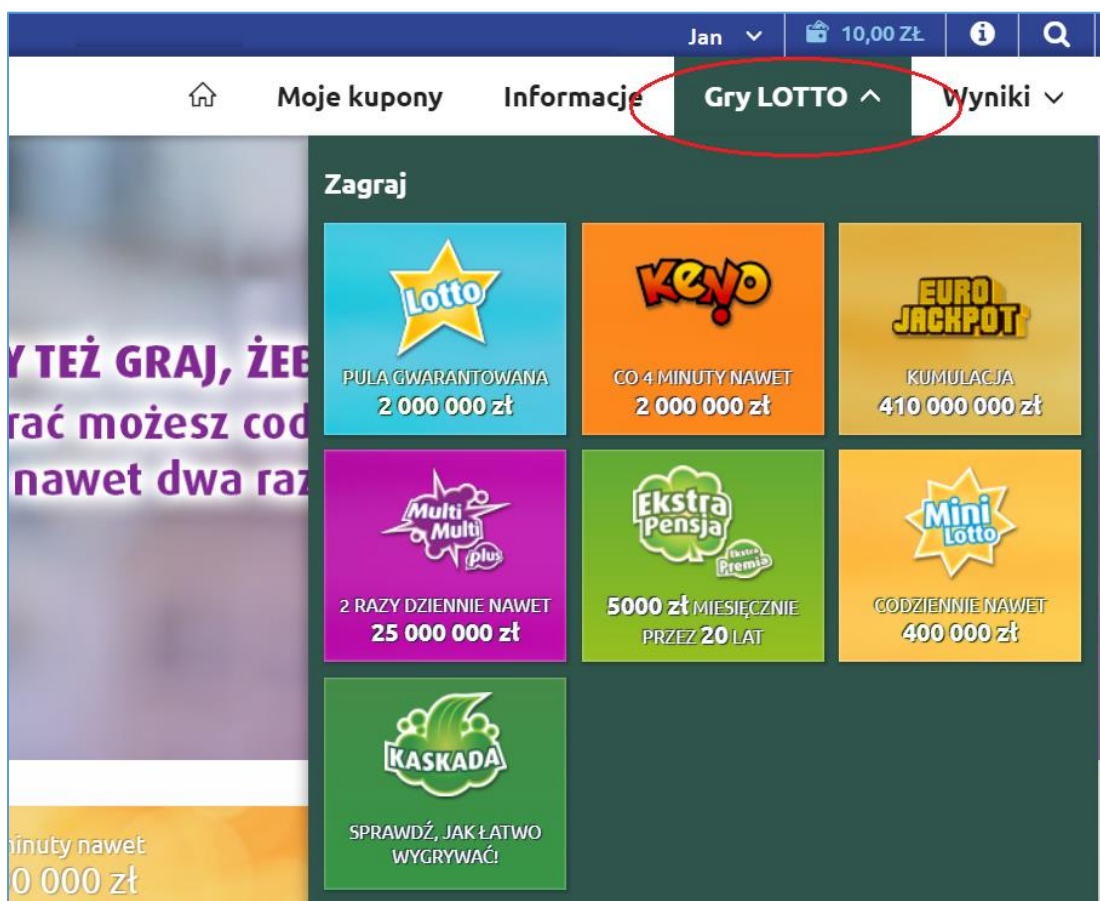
Jan 10,00 ZŁ

Moje kupony Informacje Gry LOTTO Wyniki

Zagraj

Lotto
PULA GWARANTOWANA
2 000 000 zł

Keno
CO 4 MINUTY NAWET
2 000 000 zł

EURO JACKPOT
KUMULACJA
410 000 000 zł

Multi Multi plus
2 RAZY DZIENNIE NAWET
25 000 000 zł

Ekstra Pensja Ekstra Premia
5000 zł MIESIĘCZNIE PRZEZ 20 LAT

Mini Lotto
CODZIENNIE NAWET
400 000 zł

KASKADA
SPRAWDŹ, JAK ŁATWO WYGRYWAĆ!

Y TEŻ GRAJ, ŻEB
rać możesz cod
nawet dwa raz

ninuty nawet
0 000 zł